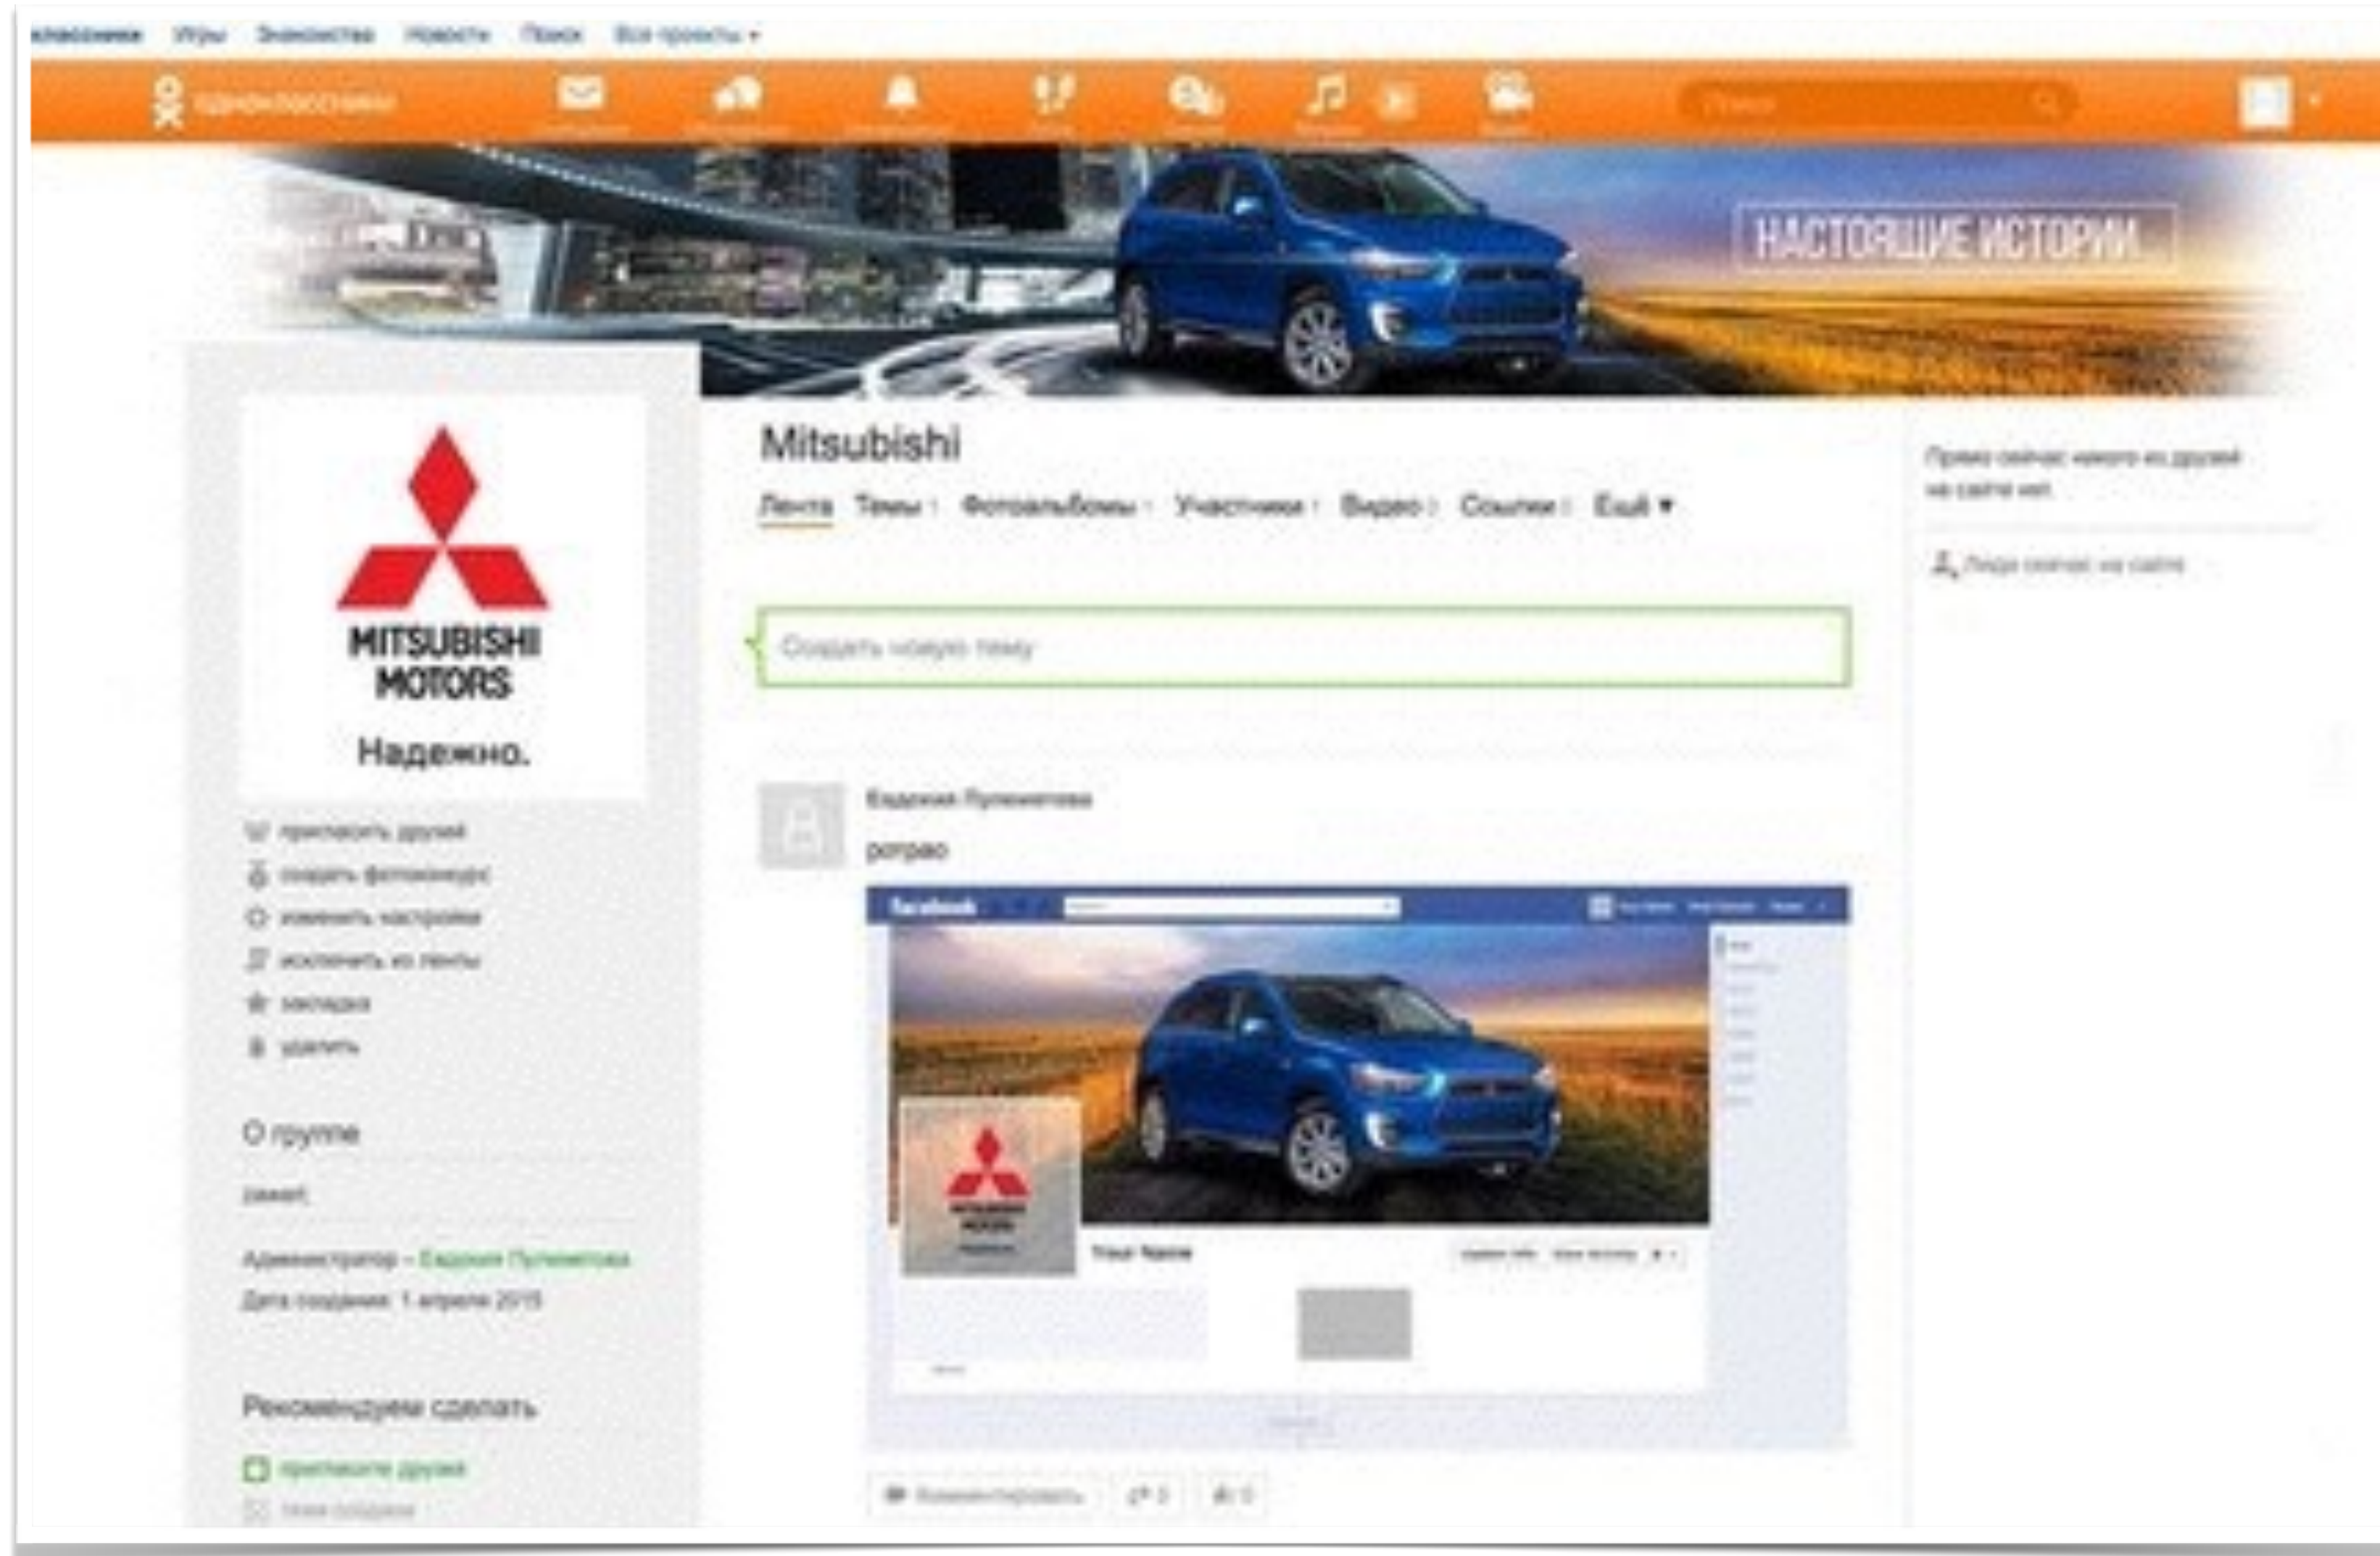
Одноклассники Игры Знакомства Новости Поиск Все проекты ▾

одноклассники

НАСТОЯЩИЕ ИСТОРИИ

MITSUBISHI MOTORS

Надежно.

приласить друзей
создать фотоконкурс
изменить настройки
исключить из ленты
закладка
удалить

О группе

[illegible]

Администратор – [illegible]

Дата создания: 1 апреля 2015

Рекомендуем сделать

пригласите друзей

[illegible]

Mitsubishi

Лента Темы Фотоальбомы Участники Видео Ссылки Ещё ▾

Создать новую тему

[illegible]

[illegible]

facebook

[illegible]

Комментировать

Прямо сейчас никого из друзей на сайте нет.

Люди сейчас на сайте